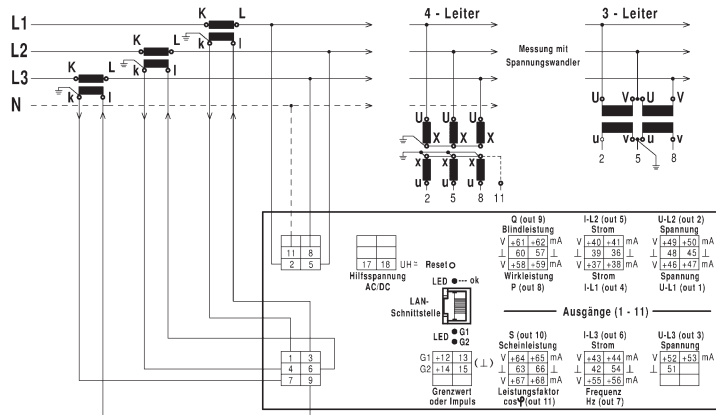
L1
L2
L3
N

K L
k l
K L
k l
K L
k l

4 - Leiter

3 - Leiter

Messung mit Spannungswandler

U X U X U X
x x x
u u u
2 5 8 11

U V U V
u v u v
2 5 8

| 11 | 8 |
|---|---|
| 2 | 5 |

| 17 | 18 |
|---|---|

UH ≂

Hilfsspannung AC/DC

Reset

LED ok

LAN-Schnittstelle

LED G1 G2

| 1 | 3 |
|---|---|
| 4 | 6 |
| 7 | 9 |

G1 +12 13
G2 +14 15
(⊥)

Grenzwert oder Impuls

Q (out 9)
Blindleistung
V +61 +62 mA
⊥ 60 57 ⊥
V +58 +59 mA
Wirkleistung
P (out 8)

I-L2 (out 5)
Strom
V +40 +41 mA
⊥ 39 36 ⊥
V +37 +38 mA
Strom
I-L1 (out 4)

U-L2 (out 2)
Spannung
V +49 +50 mA
⊥ 48 45 ⊥
V +46 +47 mA
Spannung
U-L1 (out 1)

Ausgänge (1 - 11)

S (out 10)
Scheinleistung
V +64 +65 mA
⊥ 63 66 ⊥
V +67 +68 mA
Leistungsfaktor
cos φ (out 11)

I-L3 (out 6)
Strom
V +43 +44 mA
⊥ 42 54 ⊥
V +55 +56 mA
Frequenz
Hz (out 7)

U-L3 (out 3)
Spannung
V +52 +53 mA
⊥ 51